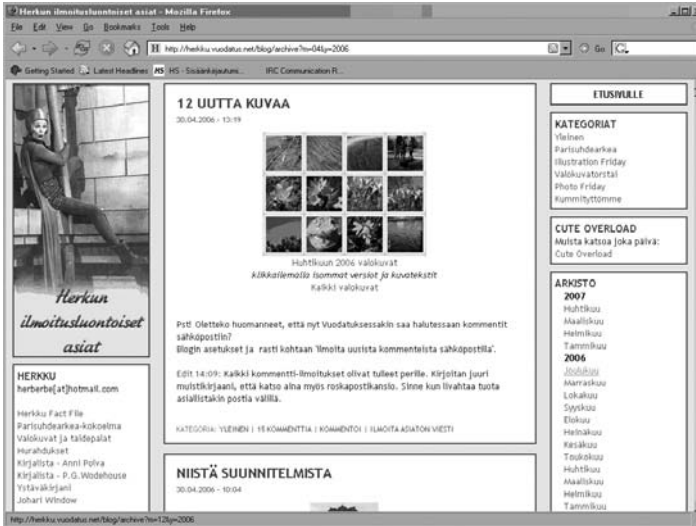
Herkun ilmoitusluontoiset asiat - Mozilla Firefox

File Edit View Go Bookmarks Tools Help

http://herkku.vuodatus.net/blog/archive?m=04&y=2006

Go

Getting Started Latest Headlines HS - Sisäänkirjautumi... IRC Communication R...

Herkun ilmoitusluontoiset asiat

HERKKU
herberbe[at]hotmail.com

Herkku Fact File
Parisuhdearkea-kokoelma
Valokuvat ja taidepalat
Hurahdukset
Kirjailija - Anni Polva
Kirjailija - P.G.Wodehouse
Ystäväkirjani
Johari Window

12 UUTTA KUVAA
30.04.2006 - 13:19

Huhtikuun 2006 valokuvat
klikkailemalla isommat versiot ja kuvatekstit
Kaikki valokuvat

Pst! Oletteko huomanneet, että nyt Vuodatuksessakin saa halutessaan kommentit sähköpostiin?
Blogin asetukset ja rasti kohtaan 'ilmoita uusista kommenteista sähköpostilla'.

Edit 14:09: Kaikki kommentti-ilmoitukset olivat tulleet perille. Kirjoitan juuri muistikirjaani, että katso aina myös roskapostikansio. Sinne kun livahtaa tuota asiallistakin postia välillä.

KATEGORIA: YLEINEN | 15 KOMMENTTIA | KOMMENTOI | ILMOITA ASIATON VIESTI

NIISTÄ SUUNNITELMISTA
30.04.2006 - 10:04

ETUSIVULLE

KATEGORIAT
Yleinen
Parisuhdearkea
Illustration Friday
Valokuvatorstai
Photo Friday
Kummityttömme

CUTE OVERLOAD
Muista katsoa joka päivä:
Cute Overload

ARKISTO
2007
Huhtikuu
Maaliskuu
Helmikuu
Tammikuu
2006
Joulukuu
Marraskuu
Lokakuu
Syyskuu
Elokuu
Heinäkuu
Kesäkuu
Toukokuu
Huhtikuu
Maaliskuu
Helmikuu
Tammikuu

http://herkku.vuodatus.net/blog/archive?m=12&y=2006